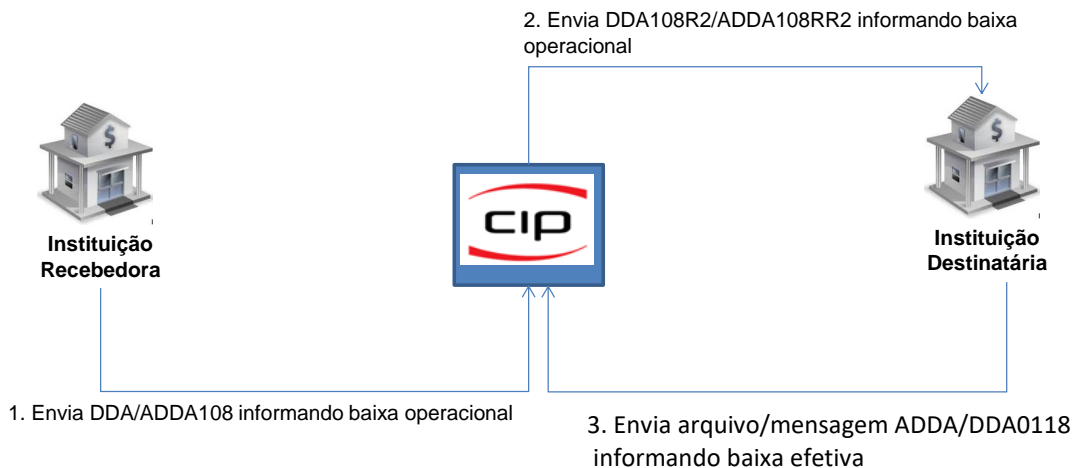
2. Envia DDA108R2/ADDA108RR2 informando baixa operacional

Instituição Recebedora

CIP

Instituição Destinatária

1. Envia DDA/ADDA108 informando baixa operacional

3. Envia arquivo/mensagem ADDA/DDA0118 informando baixa efetiva